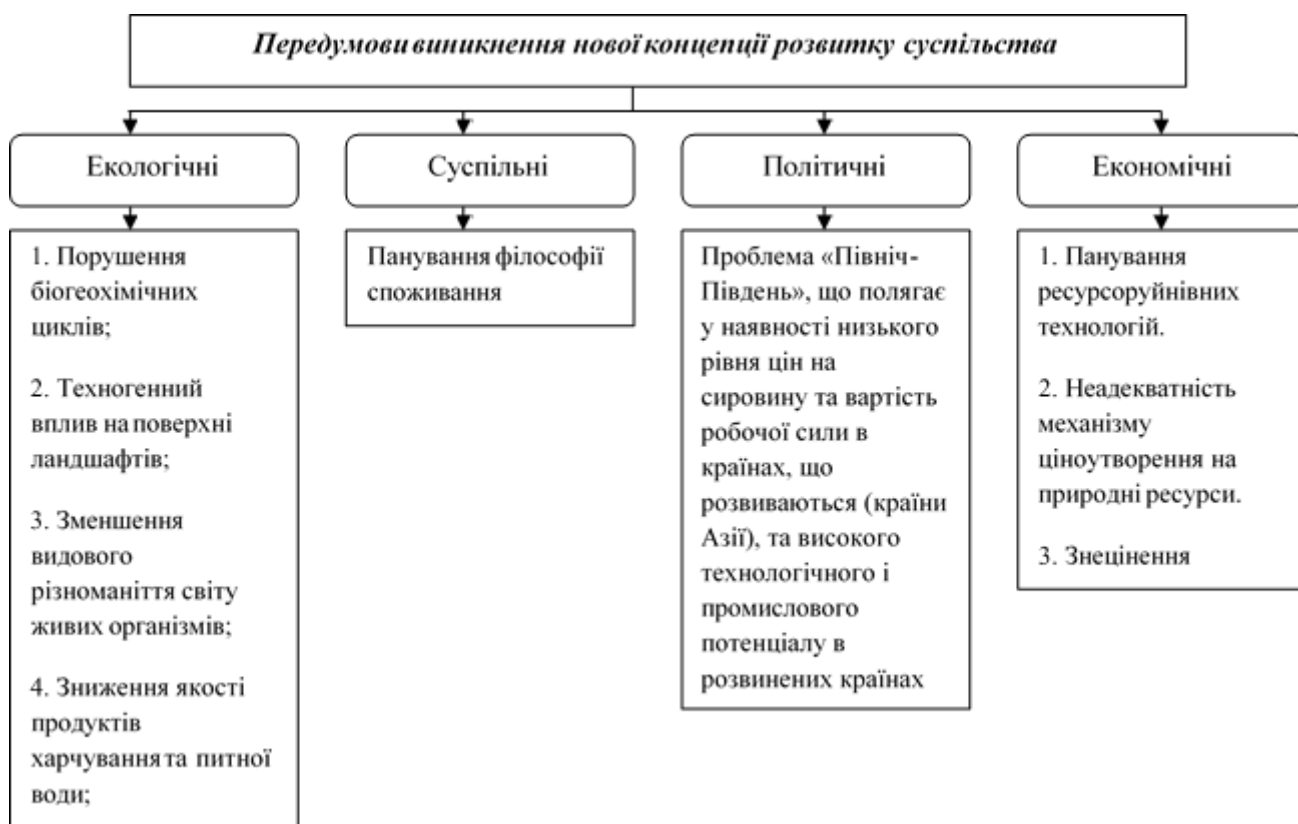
Передумови виникнення нової концепції розвитку суспільства

Екологічні

1. Порушення біогеохімічних циклів;

2. Техногенний вплив на поверхні ландшафтів;

3. Зменшення видового різноманіття світу живих організмів;

4. Зниження якості продуктів харчування та питної води;

Суспільні

Панування філософії споживання

Політичні

Проблема «Північ-Південь», що полягає у наявності низького рівня цін на сировину та вартість робочої сили в країнах, що розвиваються (країни Азії), та високого технологічного і промислового потенціалу в розвинених країнах

Економічні

1. Панування ресурсоруйнівних технологій.

2. Неадекватність механізму ціноутворення на природні ресурси.

3. Знецінення